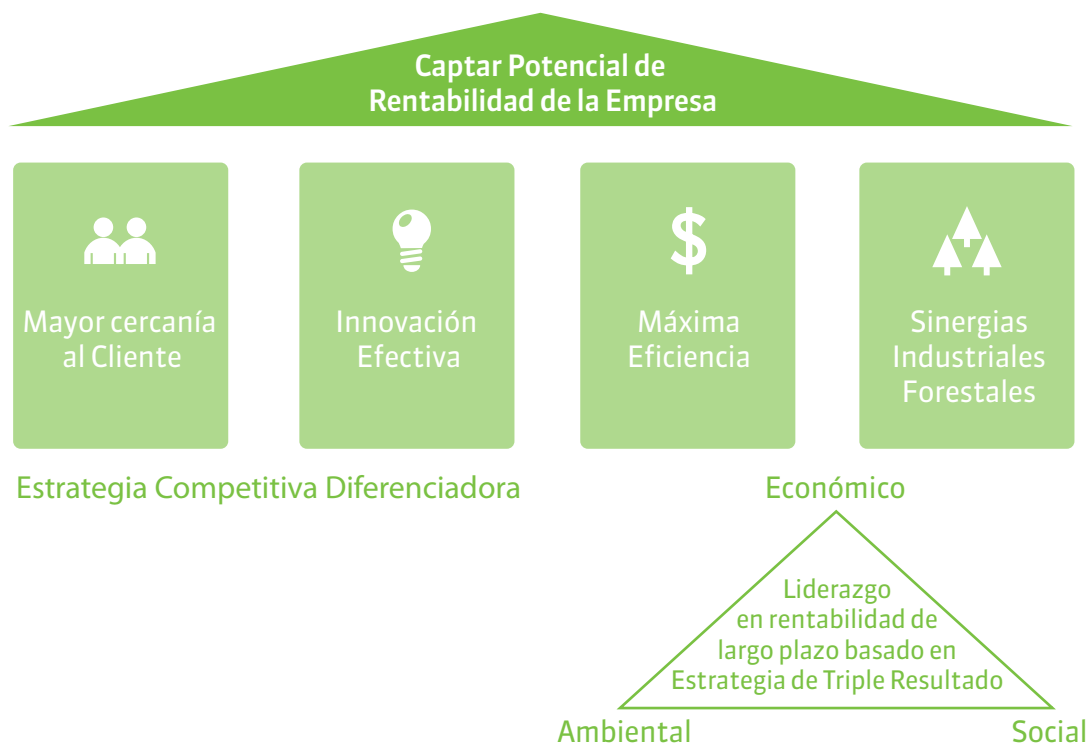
Captar Potencial de Rentabilidad de la Empresa

Mayor cercanía al Cliente

Innovación Efectiva

$

Máxima Eficiencia

Sinergias Industriales Forestales

Estrategia Competitiva Diferenciadora

Económico

Liderazgo en rentabilidad de largo plazo basado en Estrategia de Triple Resultado

Ambiental

Social